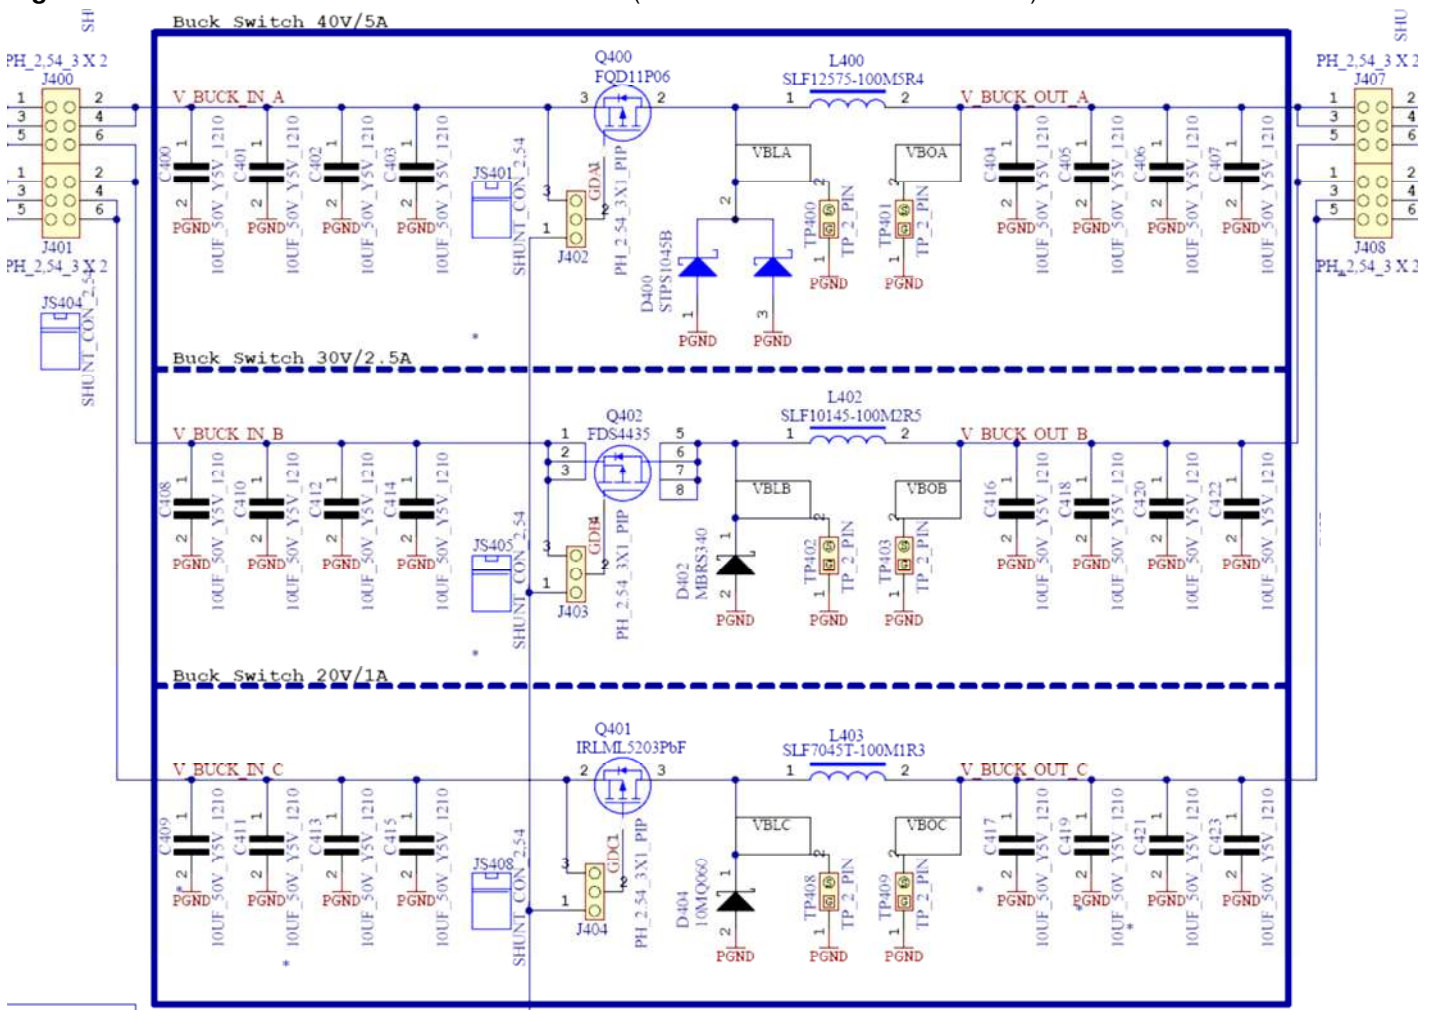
Buck Switch 40V/5A

PH_2,54_3 X 2
J400
1 2
3 4
5 6
1 2
3 4
5 6
J401
PH_2,54_3 X 2

JS404
SHUNT_CON_2,54

V_BUCK_IN_A
C400 1 2 PGND 10UF_50V_Y5V_1210
C401 1 2 PGND 10UF_50V_Y5V_1210
C402 1 2 PGND 10UF_50V_Y5V_1210
C403 1 2 PGND 10UF_50V_Y5V_1210

JS401
SHUNT_CON_2,54
J402
GDA1
PH_2,54_3X1_PIP

Q400
FQD11P06
3 2

L400
SLF12575-100M5R4
1 2

VBLA
VBOA

D400
STPS1045B
PGND
PGND

TP400 TP_2_PIN PGND
TP401 TP_2_PIN PGND

V_BUCK_OUT_A
C404 1 2 PGND 10UF_50V_Y5V_1210
C405 1 2 PGND 10UF_50V_Y5V_1210
C406 1 2 PGND 10UF_50V_Y5V_1210
C407 1 2 PGND 10UF_50V_Y5V_1210

PH_2,54_3 X 2
J407
1 2
3 4
5 6
1 2
3 4
5 6
J408
PH_2,54_3 X 2

Buck Switch 30V/2.5A

V_BUCK_IN_B
C408 1 2 PGND 10UF_50V_Y5V_1210
C410 1 2 PGND 10UF_50V_Y5V_1210
C412 1 2 PGND 10UF_50V_Y5V_1210
C414 1 2 PGND 10UF_50V_Y5V_1210

JS405
SHUNT_CON_2,54
J403
GDB1
PH_2,54_3X1_PIP

Q402
FDS4435
1 2 3 5 6 7 8

L402
SLF10145-100M2R5
1 2

VBLB
VBOB

D402
MBRS340
PGND

TP402 TP_2_PIN PGND
TP403 TP_2_PIN PGND

V_BUCK_OUT_B
C416 1 2 PGND 10UF_50V_Y5V_1210
C418 1 2 PGND 10UF_50V_Y5V_1210
C420 1 2 PGND 10UF_50V_Y5V_1210
C422 1 2 PGND 10UF_50V_Y5V_1210

Buck Switch 20V/1A

V_BUCK_IN_C
C409 1 2 PGND 10UF_50V_Y5V_1210
C411 1 2 PGND 10UF_50V_Y5V_1210
C413 1 2 PGND 10UF_50V_Y5V_1210
C415 1 2 PGND 10UF_50V_Y5V_1210

JS408
SHUNT_CON_2,54
J404
GDC1
PH_2,54_3X1_PIP

Q401
IRLML5203PbF
2 3

L403
SLF7045T-100M1R3
1 2

VBLC
VBOC

D404
10MQ060
PGND

TP408 TP_2_PIN PGND
TP409 TP_2_PIN PGND

V_BUCK_OUT_C
C417 1 2 PGND 10UF_50V_Y5V_1210
C419 1 2 PGND 10UF_50V_Y5V_1210
C421 1 2 PGND 10UF_50V_Y5V_1210
C423 1 2 PGND 10UF_50V_Y5V_1210